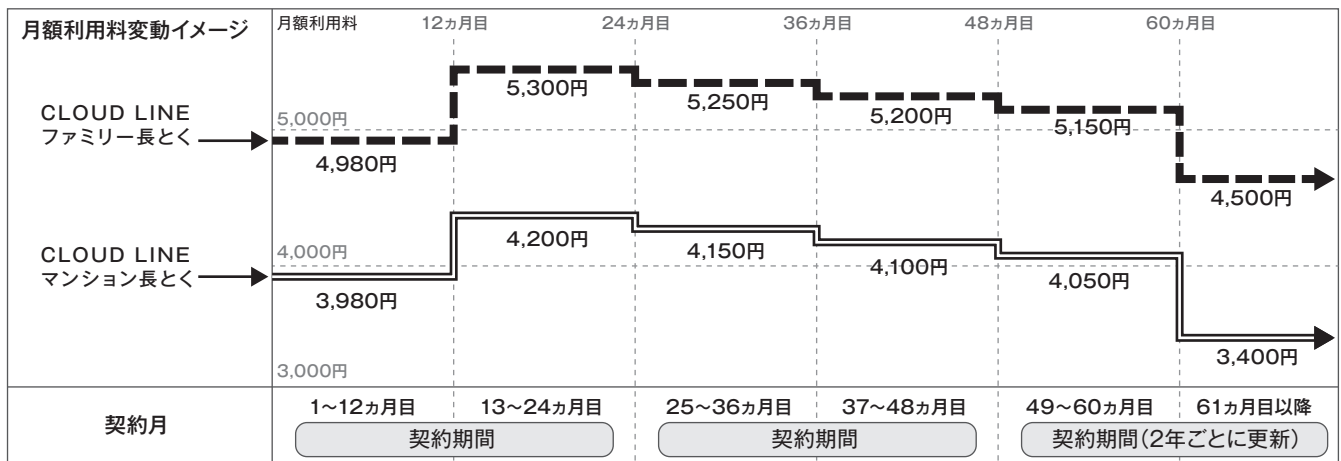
月額利用料変動イメージ

月額利用料　12ヵ月目　24ヵ月目　36ヵ月目　48ヵ月目　60ヵ月目

CLOUD LINE
ファミリー長とく

5,000円

4,980円　5,300円　5,250円　5,200円　5,150円　4,500円

CLOUD LINE
マンション長とく

4,000円

3,980円　4,200円　4,150円　4,100円　4,050円　3,400円

3,000円

| 契約月 | 1~12ヵ月目 | 13~24ヵ月目 | 25~36ヵ月目 | 37~48ヵ月目 | 49~60ヵ月目 | 61ヵ月目以降 |
|---|---|---|---|---|---|---|

契約期間　契約期間　契約期間(2年ごとに更新)